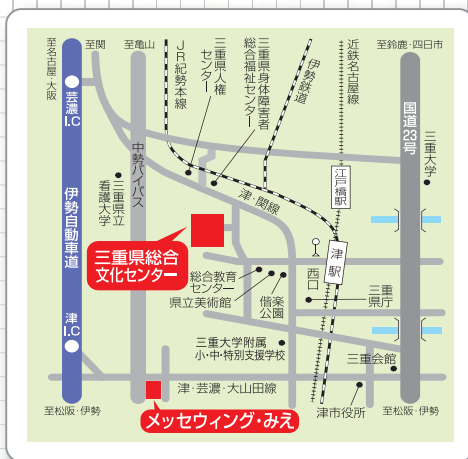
至名古屋・大阪
至関
至亀山
JR紀勢本線
三重県人権センター
三重県身体障害者総合福祉センター
伊勢鉄道
近鉄名古屋線
至鈴鹿・四日市
芸濃I.C
伊勢自動車道
津I.C
中勢バイパス
三重県立看護大学
津関線
江戸橋駅
国道23号
三重大学
三重県総合文化センター
津駅
西口
総合教育センター
県立美術館
偕楽公園
三重県庁
三重大学附属小・中・特別支援学校
三重会館
津・芸濃・大山田線
メッセウィング・みえ
至松阪・伊勢
津市役所
至松阪・伊勢